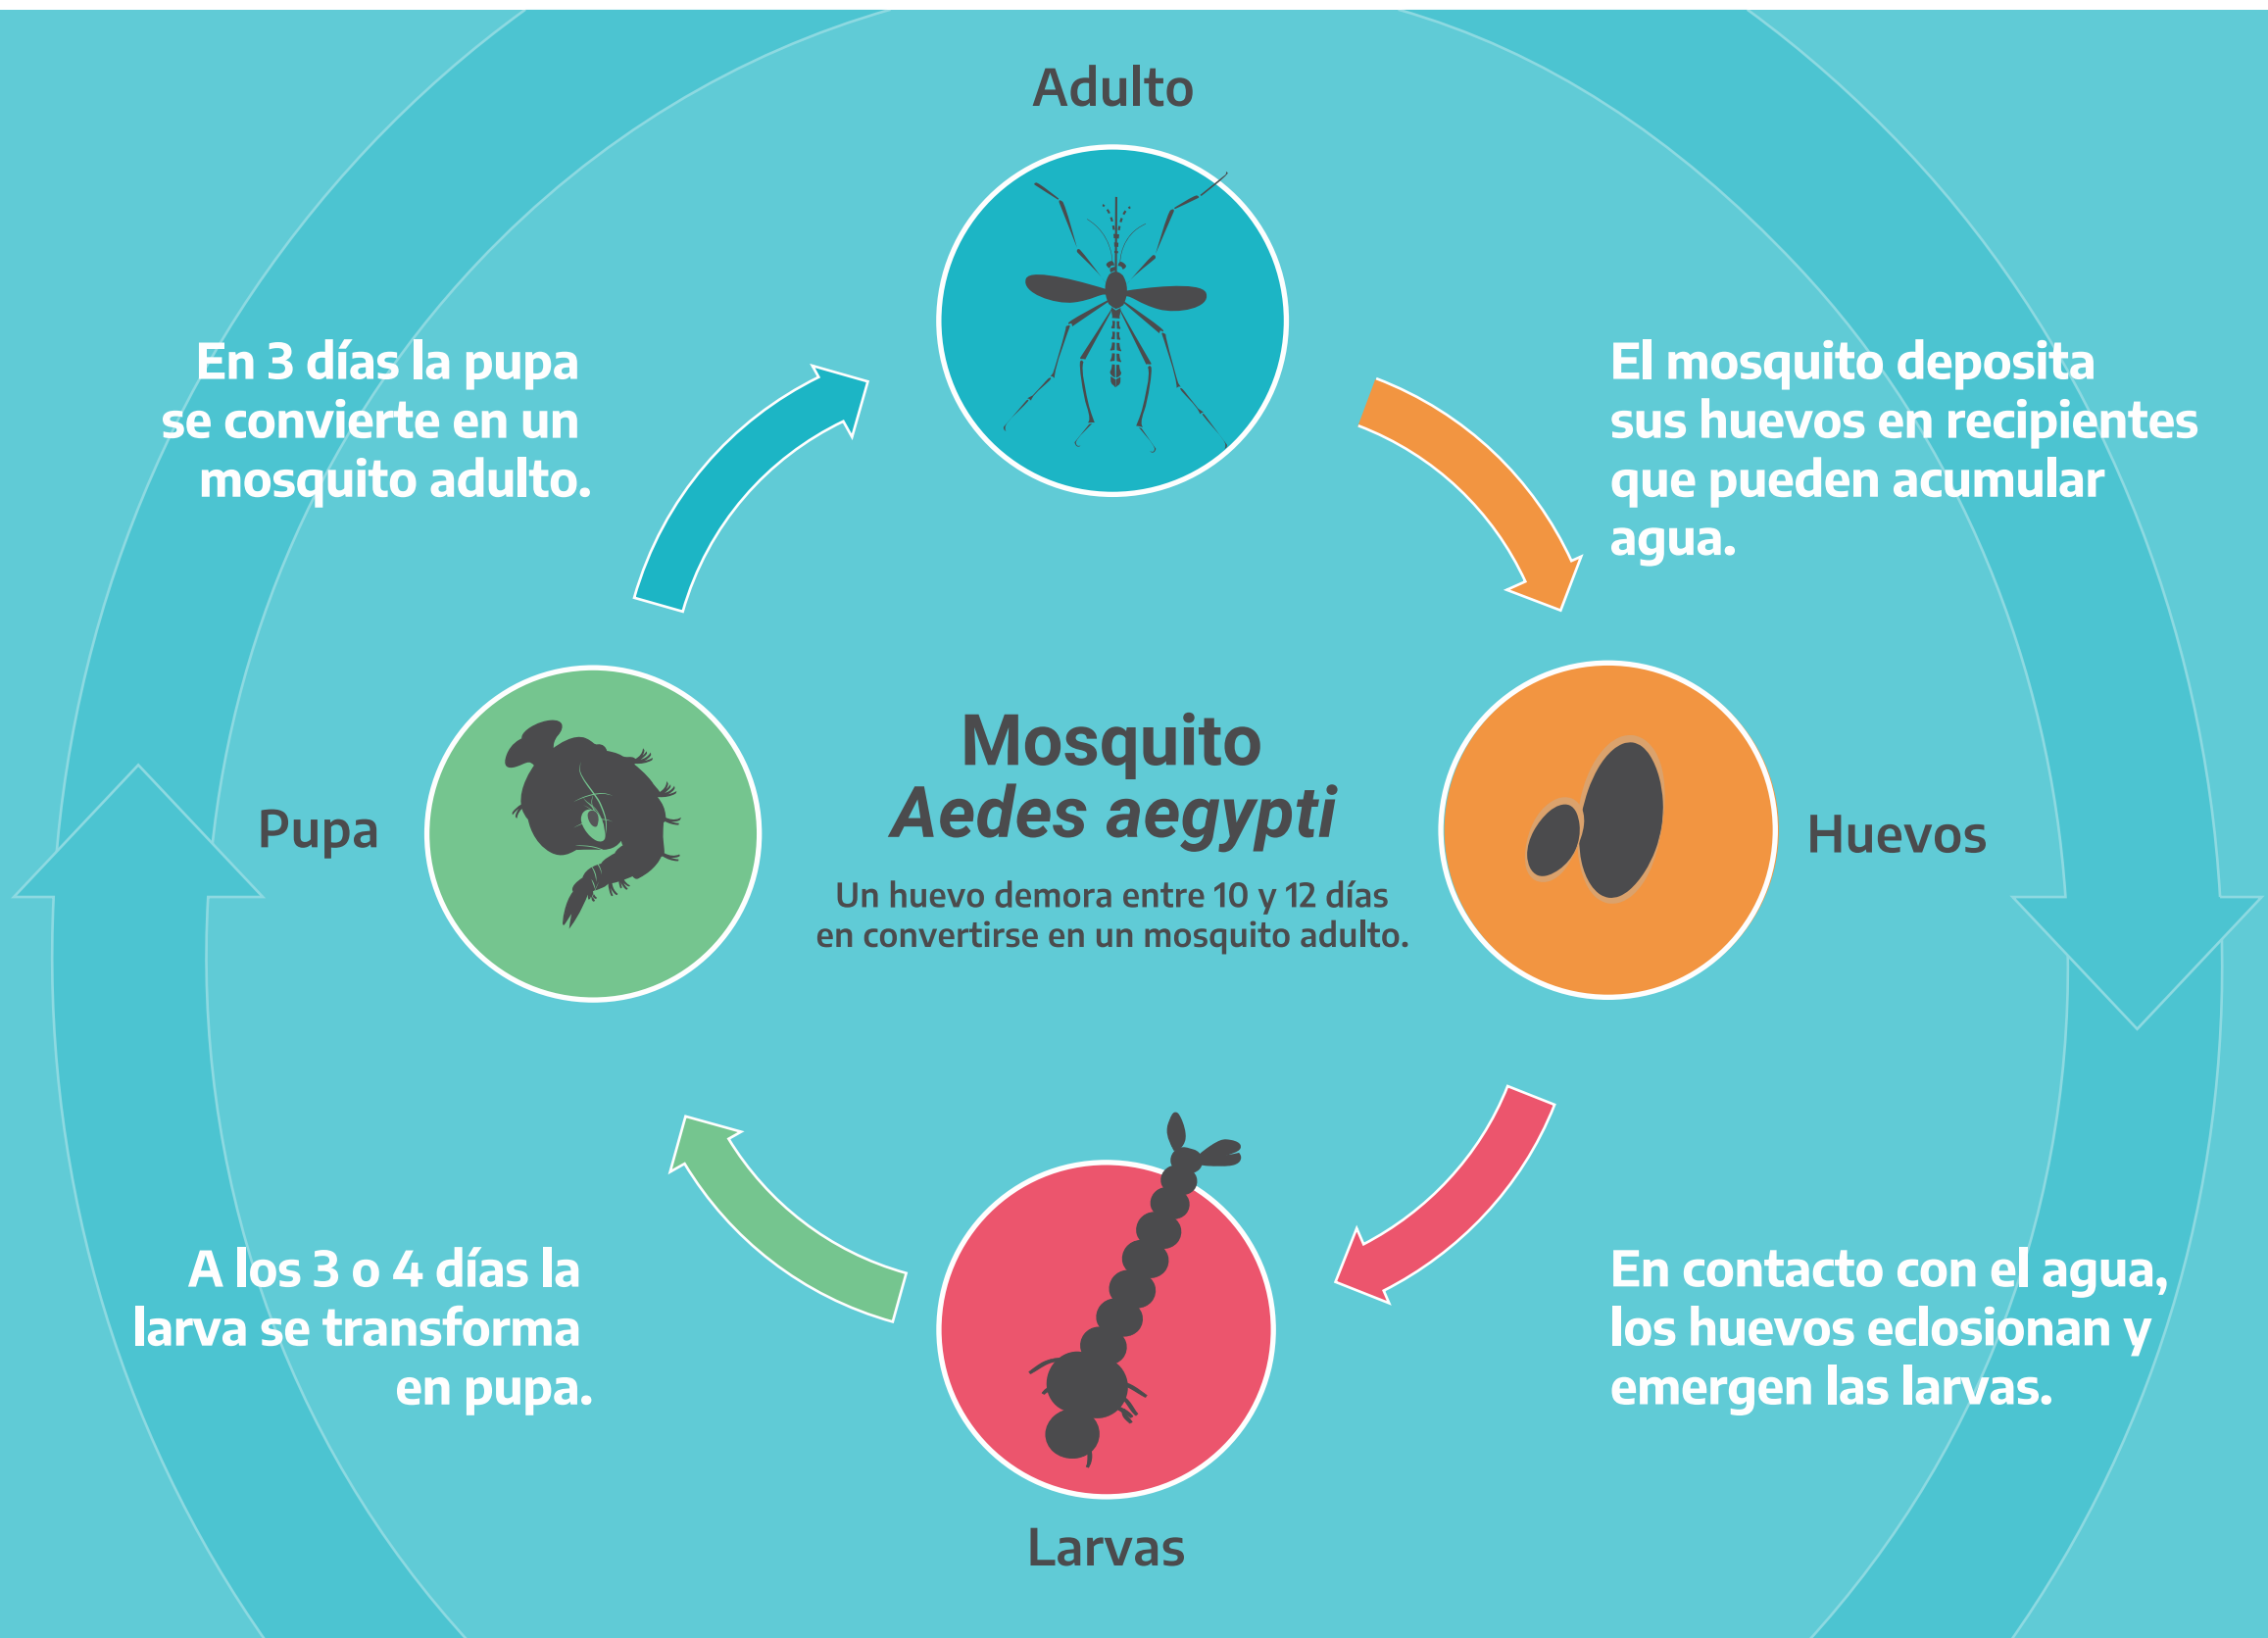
Adulto

En 3 días la pupa se convierte en un mosquito adulto.

El mosquito deposita sus huevos en recipientes que pueden acumular agua.

Pupa

Mosquito
*Aedes aegypti*

Un huevo demora entre 10 y 12 días en convertirse en un mosquito adulto.

Huevos

A los 3 o 4 días la larva se transforma en pupa.

En contacto con el agua, los huevos eclosionan y emergen las larvas.

Larvas